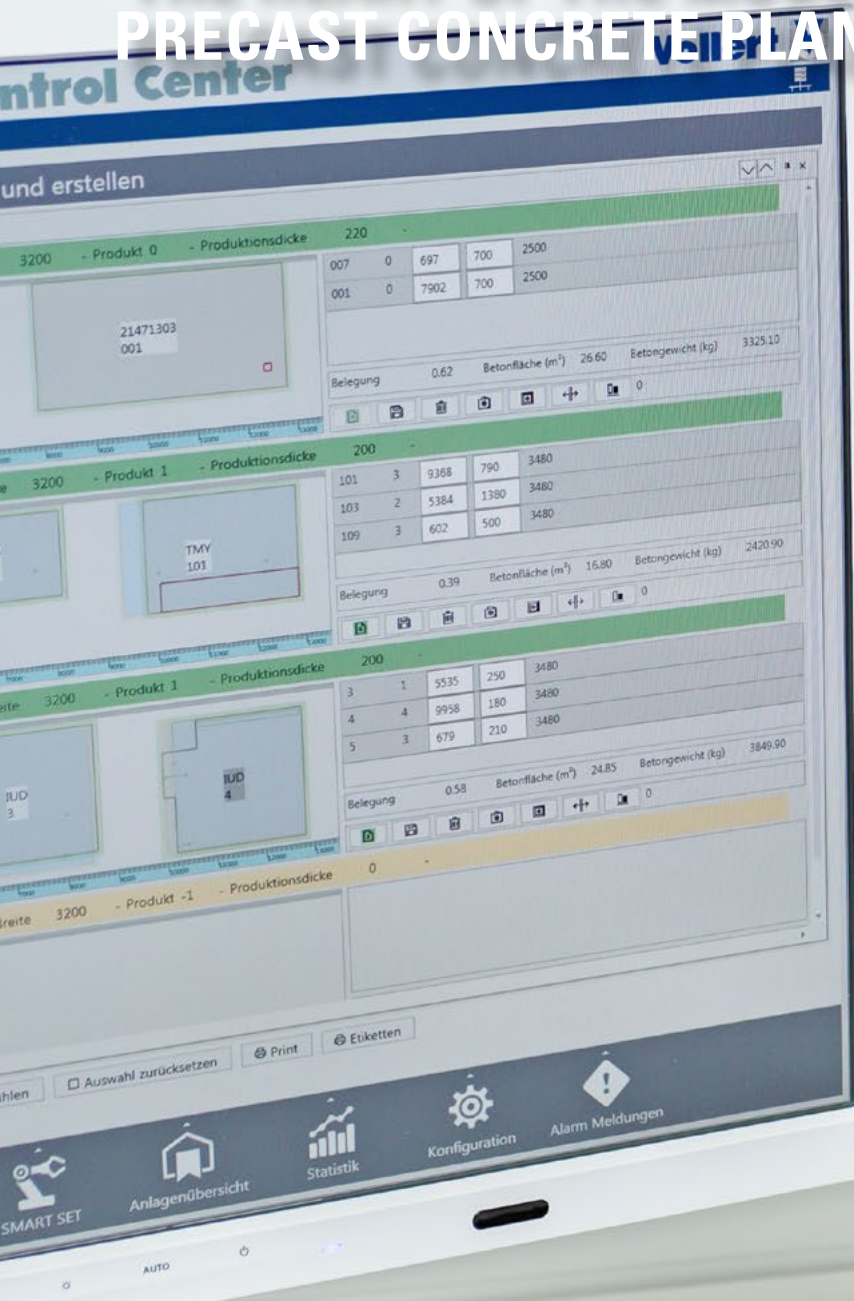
PRECAST CONCRETE PLAN

ntrol Center

Vollert

und erstellen

3200 - Produkt 0 - Produktionsdicke 220

| 007 | 0 | 697 | 700 | 2500 |
|---|---|---|---|---|
| 001 | 0 | 7902 | 700 | 2500 |

21471303
001

Belegung 0.62 Betonfläche (m²) 26.60 Betongewicht (kg) 3325.10

0

e 3200 - Produkt 1 - Produktionsdicke 200

| 101 | 3 | 9368 | 790 | 3480 |
|---|---|---|---|---|
| 103 | 2 | 5384 | 1380 | 3480 |
| 109 | 3 | 602 | 500 | 3480 |

TMY
101

Belegung 0.39 Betonfläche (m²) 16.80 Betongewicht (kg) 2420.90

0

eite 3200 - Produkt 1 - Produktionsdicke 200

| 3 | 1 | 5535 | 250 | 3480 |
|---|---|---|---|---|
| 4 | 4 | 9958 | 180 | 3480 |
| 5 | 3 | 679 | 210 | 3480 |

IUD
3

IUD
4

Belegung 0.58 Betonfläche (m²) 24.85 Betongewicht (kg) 3849.90

0

Breite 3200 - Produkt -1 - Produktionsdicke 0

ahlen Auswahl zurücksetzen Print Etiketten

SMART SET Anlagenübersicht Statistik Konfiguration Alarm Meldungen

AUTO